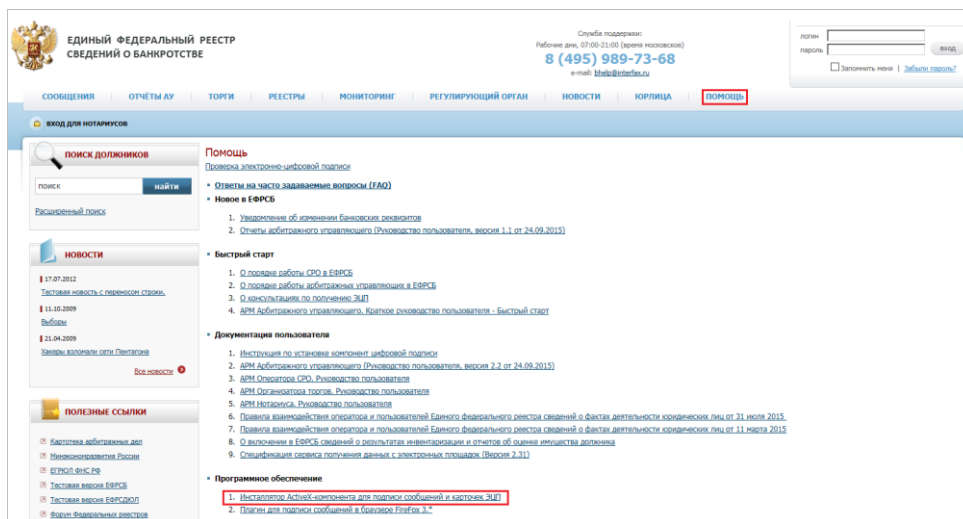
ЕДИНЫЙ ФЕДЕРАЛЬНЫЙ РЕЕСТР
СВЕДЕНИЙ О БАНКРОТСТВЕ

Служба поддержки:
Рабочие дни, 07:00-21:00 (время московское)
8 (495) 989-73-68
e-mail: bhelp@interfax.ru

логин
пароль
вход
Запомнить меня | Забыли пароль?

СООБЩЕНИЯ | ОТЧЁТЫ АУ | ТОРГИ | РЕЕСТРЫ | МОНИТОРИНГ | РЕГУЛИРУЮЩИЙ ОРГАН | НОВОСТИ | ЮРЛИЦА | ПОМОЩЬ

ВХОД ДЛЯ НОТАРИУСОВ

ПОИСК ДОЛЖНИКОВ
поиск
найти
Расширенный поиск

НОВОСТИ
17.07.2012
Тестовая новость с переносом строки.
11.10.2009
Выборы
21.04.2009
Хакеры взломали сети Пентагона
Все новости

ПОЛЕЗНЫЕ ССЫЛКИ
Картотека арбитражных дел
Минэкономразвития России
ЕГРЮЛ ФНС РФ
Тестовая версия ЕФРСБ
Тестовая версия ЕФРСДЮЛ
Форум Федеральных реестров

Помощь
Проверка электронно-цифровой подписи

Ответы на часто задаваемые вопросы (FAQ)
Новое в ЕФРСБ
1. Уведомление об изменении банковских реквизитов
2. Отчеты арбитражного управляющего (Руководство пользователя, версия 1.1 от 24.09.2015)

Быстрый старт
1. О порядке работы СРО в ЕФРСБ
2. О порядке работы арбитражных управляющих в ЕФРСБ
3. О консультациях по получению ЭЦП
4. АРМ Арбитражного управляющего. Краткое руководство пользователя - Быстрый старт

Документация пользователя
1. Инструкция по установке компонент цифровой подписи
2. АРМ Арбитражного управляющего (Руководство пользователя, версия 2.2 от 24.09.2015)
3. АРМ Оператора СРО. Руководство пользователя
4. АРМ Организатора торгов. Руководство пользователя
5. АРМ Нотариуса. Руководство пользователя
6. Правила взаимодействия оператора и пользователей Единого федерального реестра сведений о фактах деятельности юридических лиц от 31 июля 2015
7. Правила взаимодействия оператора и пользователей Единого федерального реестра сведений о фактах деятельности юридических лиц от 11 марта 2015
8. О включении в ЕФРСБ сведений о результатах инвентаризации и отчетов об оценке имущества должника
9. Спецификация сервиса получения данных с электронных площадок (Версия 2.31)

Программное обеспечение
1. Инсталлятор ActiveX-компонента для подписи сообщений и карточек ЭЦП
2. Плагин для подписи сообщений в браузере FireFox 3.*